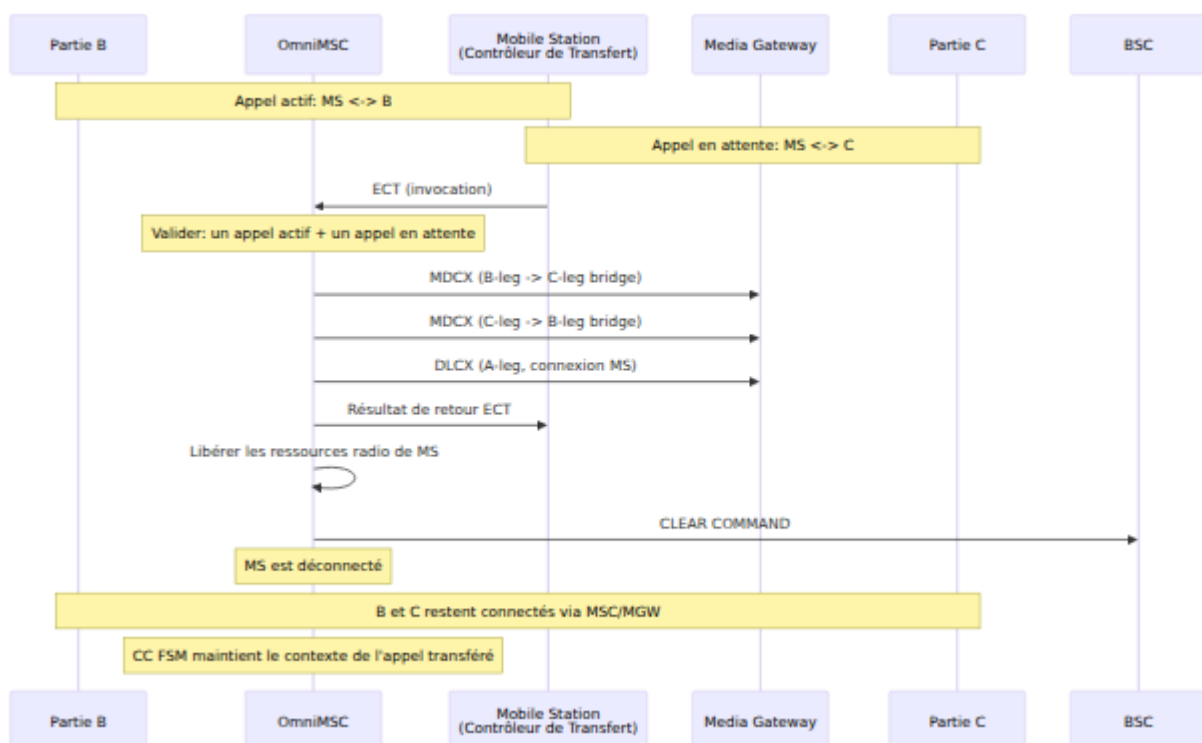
Partie B
OmniMSC
Mobile Station (Contrôleur de Transfert)
Media Gateway
Partie C
BSC

Appel actif: MS <-> B

Appel en attente: MS <-> C

ECT (invocation)

Valider: un appel actif + un appel en attente

MDCX (B-leg -> C-leg bridge)

MDCX (C-leg -> B-leg bridge)

DLCX (A-leg, connexion MS)

Résultat de retour ECT

Libérer les ressources radio de MS

CLEAR COMMAND

MS est déconnecté

B et C restent connectés via MSC/MGW

CC FSM maintient le contexte de l'appel transféré

Partie B
OmniMSC
Mobile Station (Contrôleur de Transfert)
Media Gateway
Partie C
BSC